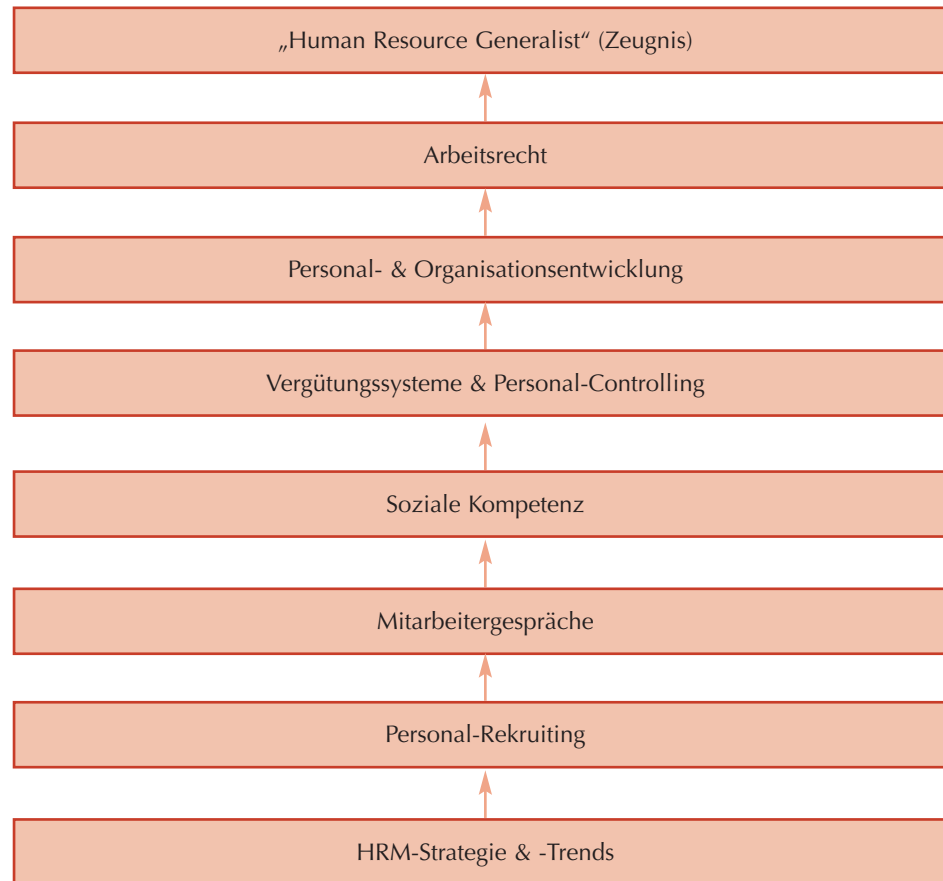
„Human Resource Generalist“ (Zeugnis)

Arbeitsrecht

Personal- & Organisationsentwicklung

Vergütungssysteme & Personal-Controlling

Soziale Kompetenz

Mitarbeitergespräche

Personal-Rekruiting

HRM-Strategie & -Trends